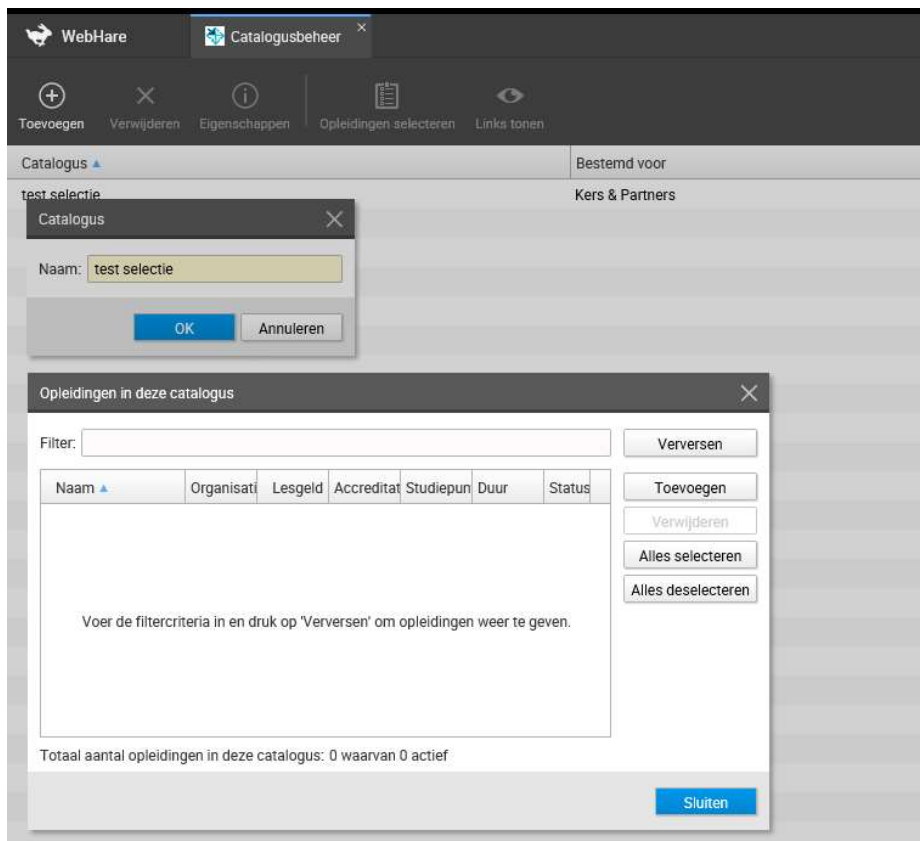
WebHare

Catalogusbeheer

Toevoegen Verwijderen Eigenschappen Opleidingen selecteren Links tonen

Catalogus ▲ Bestemd voor

test selectie Kers & Partners

Catalogus

Naam: test selectie

OK Annuleren

Opleidingen in deze catalogus

Filter:

Verversen

| Naam ▲ | Organisati | Lesgeld | Accreditat | Studiepun | Duur | Status |
|---|---|---|---|---|---|---|

Toevoegen
Verwijderen
Alles selecteren
Alles deselecteren

Voer de filtercriteria in en druk op 'Verversen' om opleidingen weer te geven.

Totaal aantal opleidingen in deze catalogus: 0 waarvan 0 actief

Sluiten